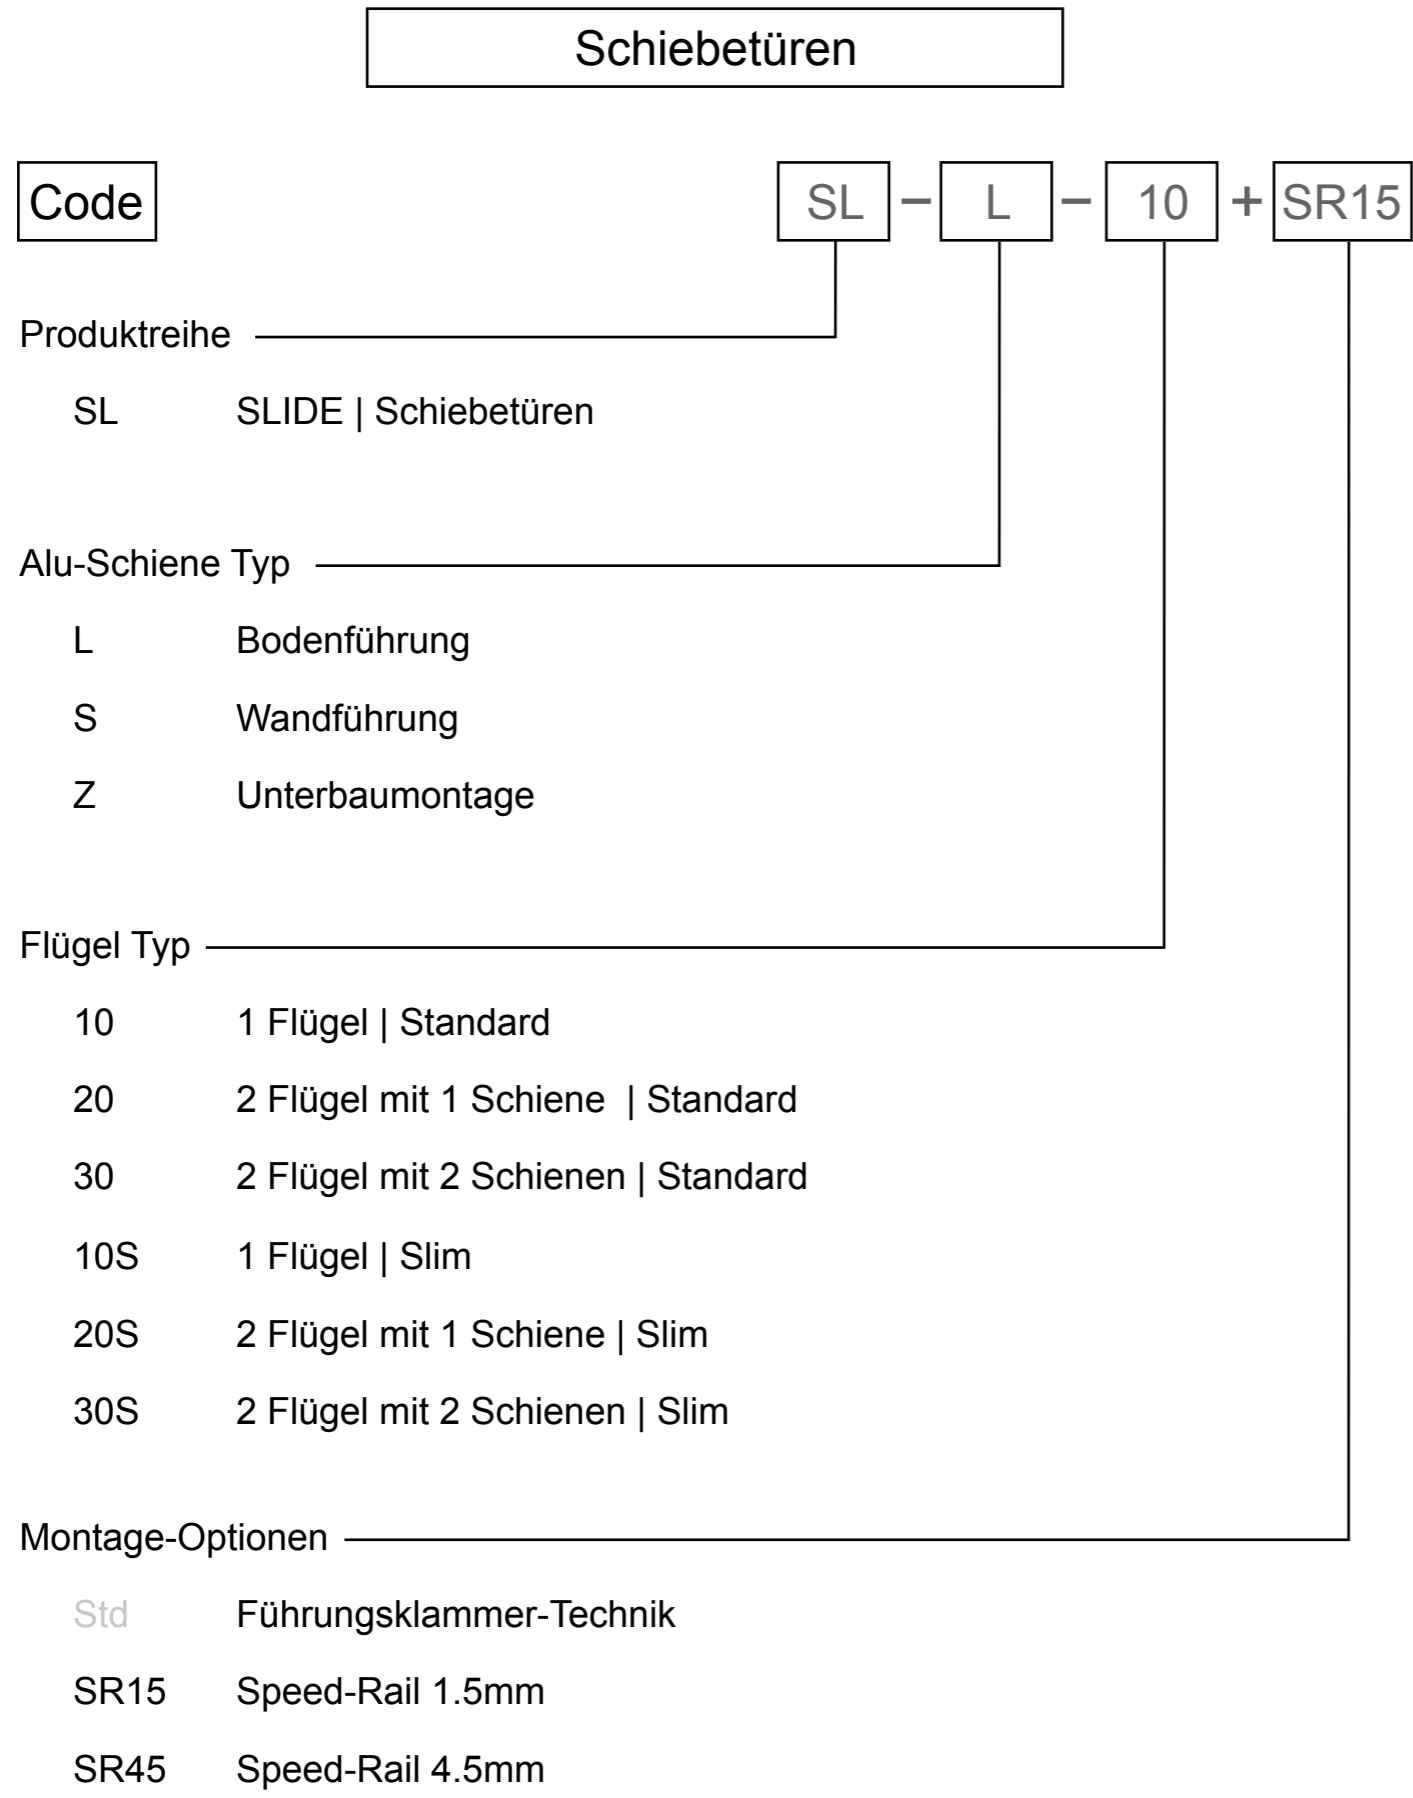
Schiebetüren

Code

SL – L – 10 + SR15

Produktreihe

SL SLIDE | Schiebetüren

Alu-Schiene Typ

L Bodenführung

S Wandführung

Z Unterbaumontage

Flügel Typ

10 1 Flügel | Standard

20 2 Flügel mit 1 Schiene | Standard

30 2 Flügel mit 2 Schienen | Standard

10S 1 Flügel | Slim

20S 2 Flügel mit 1 Schiene | Slim

30S 2 Flügel mit 2 Schienen | Slim

Montage-Optionen

Std Führungsklammer-Technik

SR15 Speed-Rail 1.5mm

SR45 Speed-Rail 4.5mm